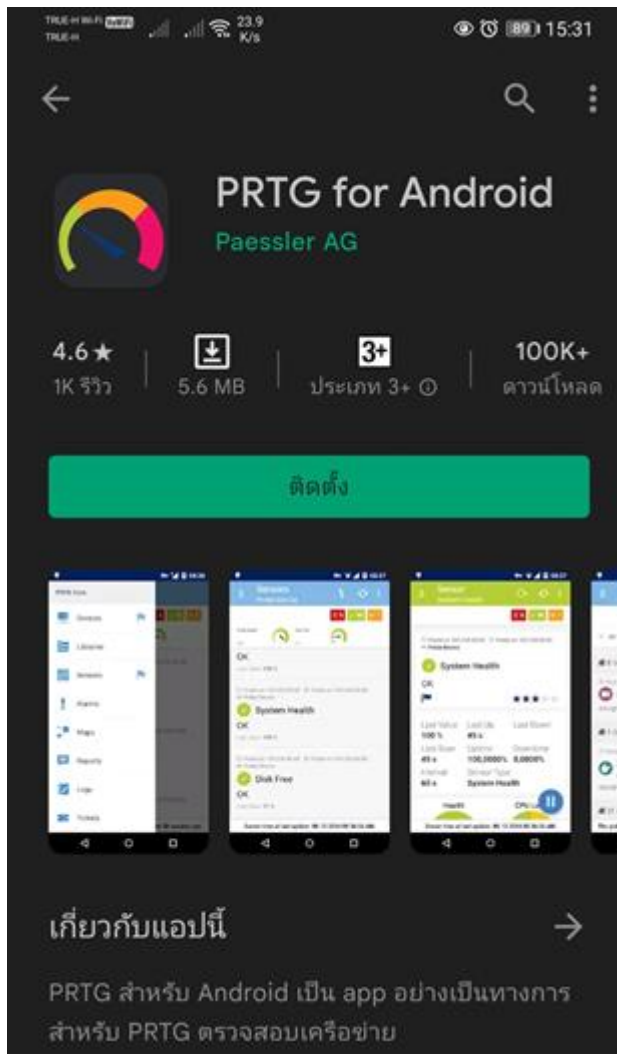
TRUE-H Wi-Fi TRUE-H 23.9 K/s 89 15:31

PRTG for Android
Paessler AG

4.6★
1K รีวิว

5.6 MB

3+
ประเภท 3+ ⓘ

100K+
ดาวน์โหลด

ติดตั้ง

System Health
OK
System Health
OK
Disk Free
OK

เกี่ยวกับแอปนี้

PRTG สำหรับ Android เป็น app อย่างเป็นทางการสำหรับ PRTG ตรวจสอบเครือข่าย